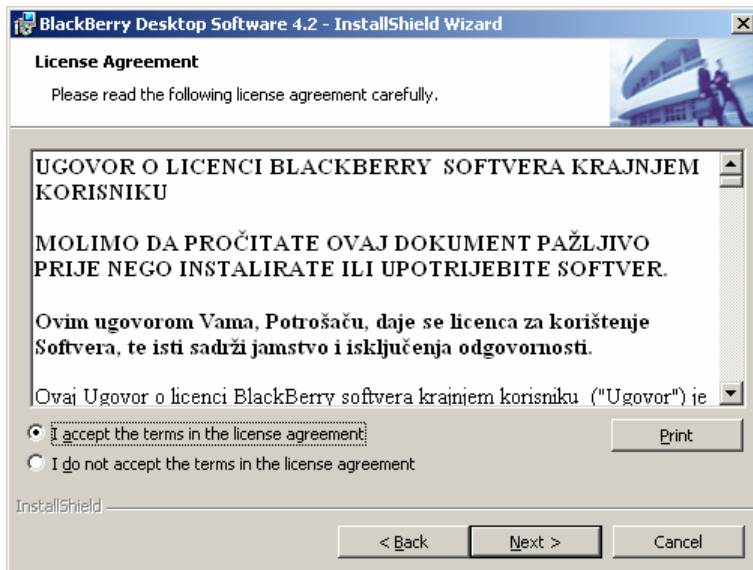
BlackBerry Desktop Software 4.2 - InstallShield Wizard

License Agreement

Please read the following license agreement carefully.

UGOVOR O LICENCI BLACKBERRY SOFTVERA KRAJNJEM KORISNIKU

MOLIMO DA PROČITATE OVAJ DOKUMENT PAŽLJIVO PRIJE NEGO INSTALIRATE ILI UPOTRIJEBITE SOFTVER.

Ovim ugovorom Vama, Potrošaču, daje se licenca za korištenje Softvera, te isti sadrži jamstvo i isključenja odgovornosti.

Ovaj Ugovor o licenci BlackBerry softvera krajnjem korisniku ("Ugovor") je

I accept the terms in the license agreement

I do not accept the terms in the license agreement

Print

InstallShield

< Back

Next >

Cancel